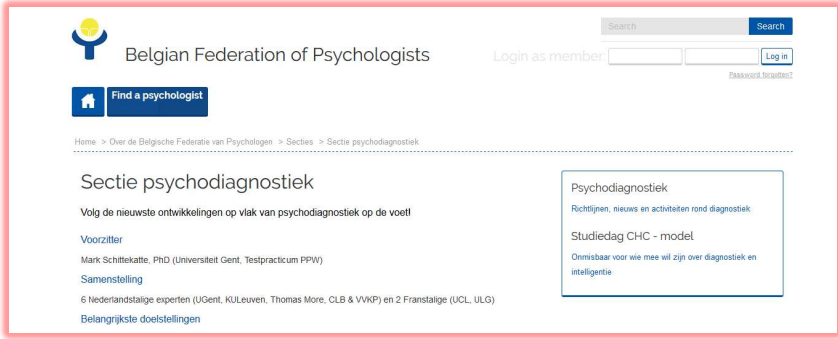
Search

Search

Belgian Federation of Psychologists

Login as member:

Log in

Password forgotten?

Find a psychologist

Home > Over de Belgische Federatie van Psychologen > Secties > Sectie psychodiagnostiek

Sectie psychodiagnostiek

Volg de nieuwste ontwikkelingen op vlak van psychodiagnostiek op de voet!

Voorzitter

Mark Schittekatte, PhD (Universiteit Gent, Testpracticum PPW)

Samenstelling

6 Nederlandstalige experten (UGent, KULeuven, Thomas More, CLB & VVKP) en 2 Franstalige (UCL, ULG)

Belangrijkste doelstellingen

Psychodiagnostiek

Richtlijnen, nieuws en activiteiten rond diagnostiek

Studiedag CHC - model

Onmisbaar voor wie mee wil zijn over diagnostiek en intelligentie